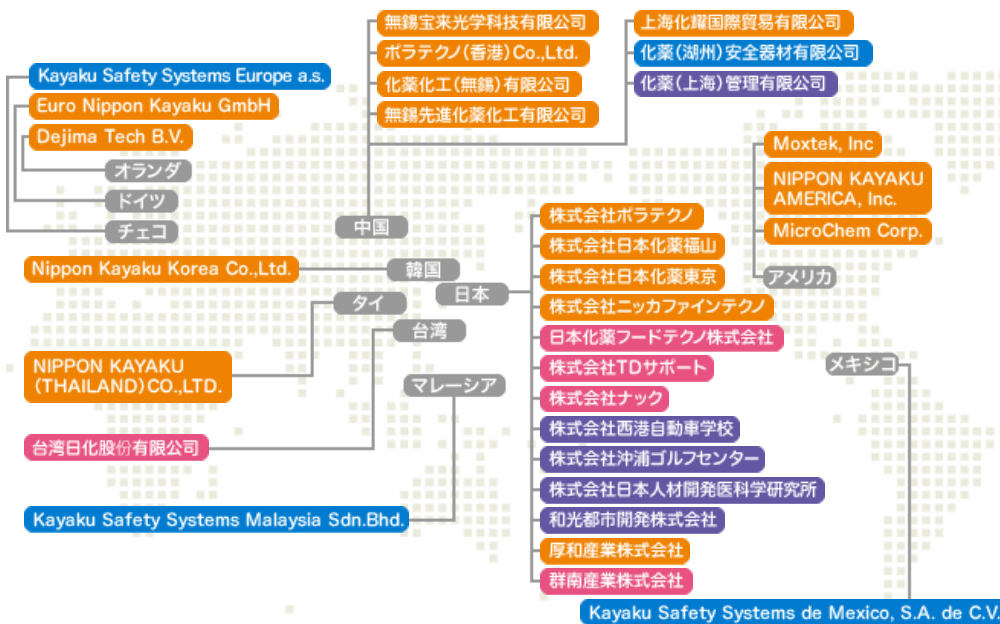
無錫宝来光学科技有限公司
ポラテクノ(香港)Co.,Ltd.
化薬化工(無錫)有限公司
無錫先進化薬化工有限公司

上海化耀国際貿易有限公司
化薬(湖州)安全器材有限公司
化薬(上海)管理有限公司

Kayaku Safety Systems Europe a.s.
Euro Nippon Kayaku GmbH
Dejima Tech B.V.
オランダ
ドイツ
チェコ

中国

Moxtek, Inc
NIPPON KAYAKU AMERICA, Inc.
MicroChem Corp.
アメリカ

Nippon Kayaku Korea Co.,Ltd.
韓国
日本

株式会社ポラテクノ
株式会社日本化薬福山
株式会社日本化薬東京
株式会社ニッカファインテクノ
日本化薬フードテクノ株式会社
株式会社TDサポート
株式会社ナック
株式会社西港自動車学校
株式会社沖浦ゴルフセンター
株式会社日本人材開発医科学研究所
和光都市開発株式会社
厚和産業株式会社
群南産業株式会社

タイ
台湾
NIPPON KAYAKU (THAILAND) CO.,LTD.
マレーシア
台湾日化股份有限公司
Kayaku Safety Systems Malaysia Sdn.Bhd.

メキシコ
Kayaku Safety Systems de Mexico, S.A. de C.V.